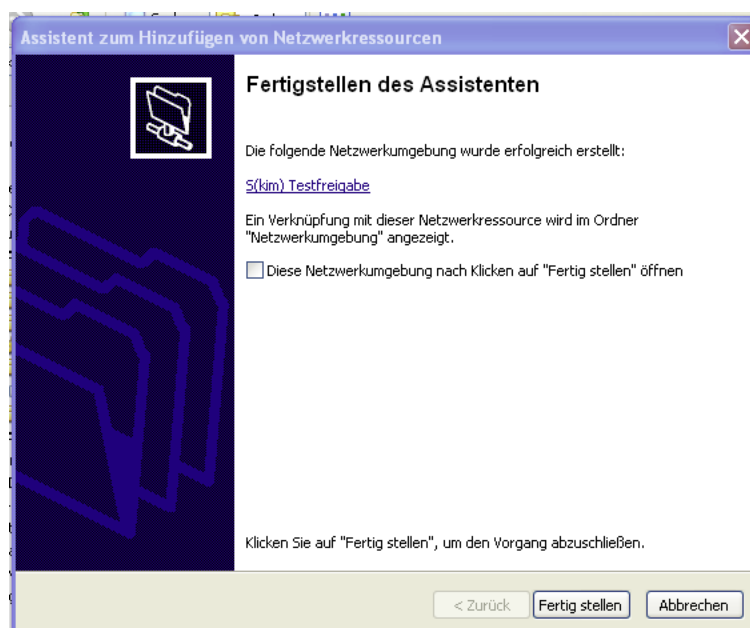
Assistent zum Hinzufügen von Netzwerkressourcen

Fertigstellen des Assistenten

Die folgende Netzwerkumgebung wurde erfolgreich erstellt:

S(kim) Testfreigabe

Ein Verknüpfung mit dieser Netzwerkressource wird im Ordner "Netzwerkumgebung" angezeigt.

Diese Netzwerkumgebung nach Klicken auf "Fertig stellen" öffnen

Klicken Sie auf "Fertig stellen", um den Vorgang abzuschließen.

< Zurück
Fertig stellen
Abbrechen